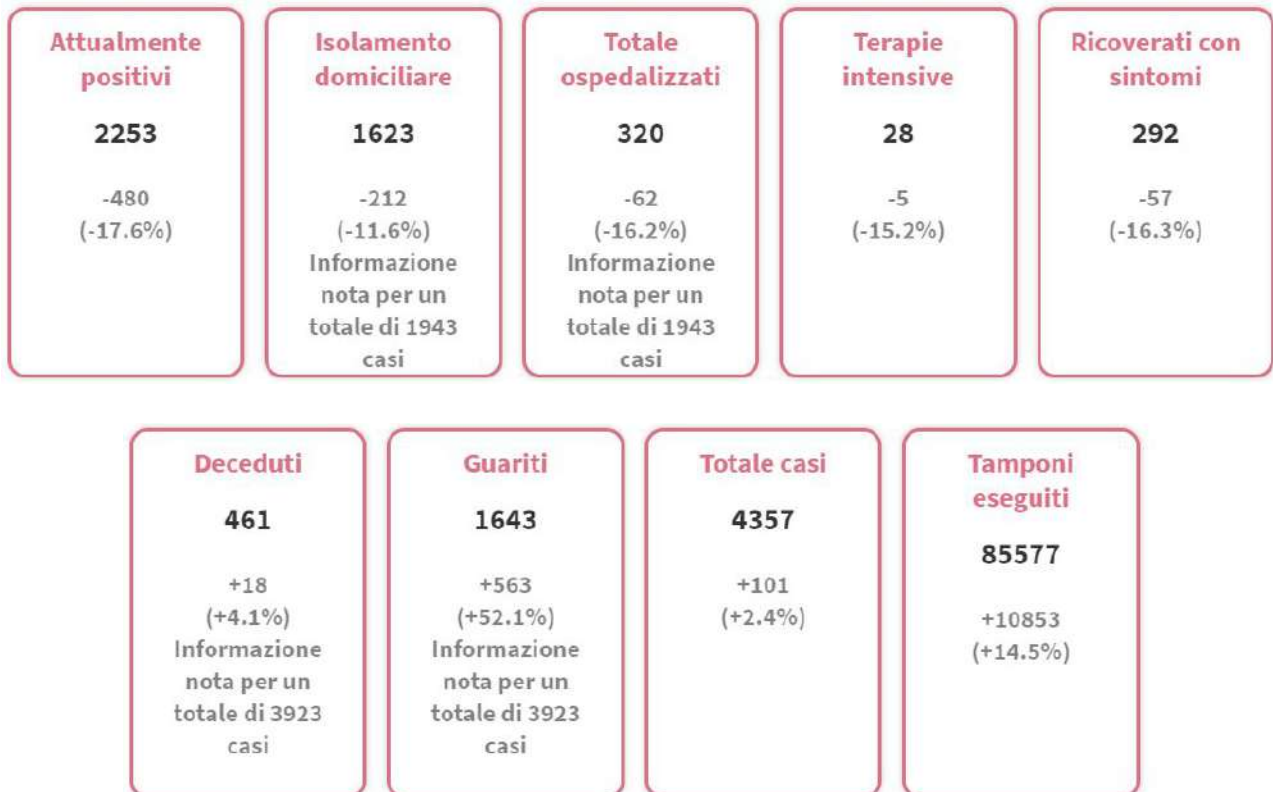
Attualmente positivi

2253

-480
(-17.6%)

Isolamento domiciliare

1623

-212
(-11.6%)
Informazione nota per un totale di 1943 casi

Totale ospedalizzati

320

-62
(-16.2%)
Informazione nota per un totale di 1943 casi

Terapie intensive

28

-5
(-15.2%)

Ricoverati con sintomi

292

-57
(-16.3%)

Deceduti

461

+18
(+4.1%)
Informazione nota per un totale di 3923 casi

Guariti

1643

+563
(+52.1%)
Informazione nota per un totale di 3923 casi

Totale casi

4357

+101
(+2.4%)

Tamponi eseguiti

85577

+10853
(+14.5%)